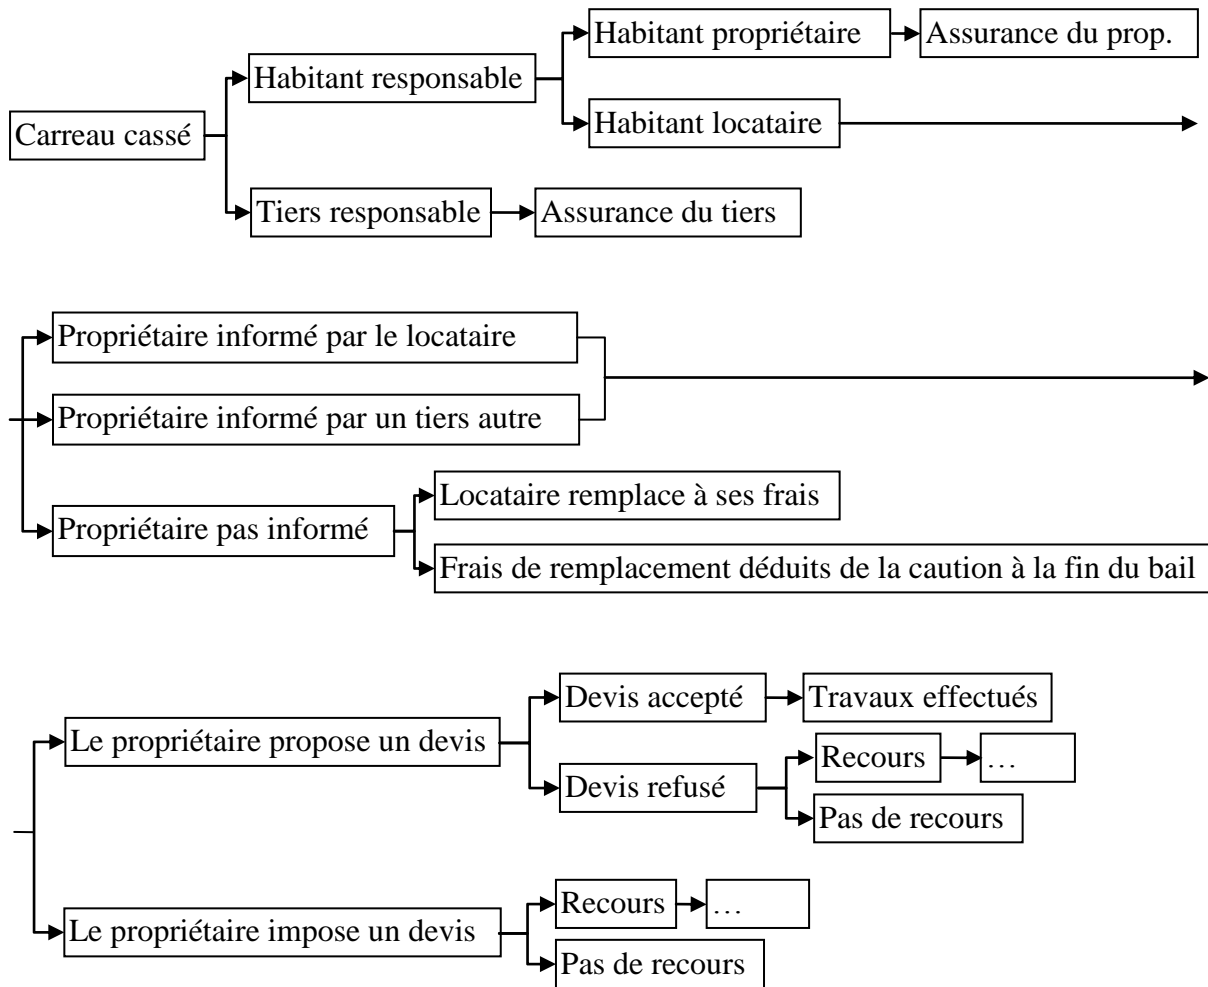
Carreau cassé

Habitant responsable

Habitant propriétaire

Assurance du prop.

Habitant locataire

Tiers responsable

Assurance du tiers

Propriétaire informé par le locataire

Propriétaire informé par un tiers autre

Propriétaire pas informé

Locataire remplace à ses frais

Frais de remplacement déduits de la caution à la fin du bail

Le propriétaire propose un devis

Devis accepté

Travaux effectués

Devis refusé

Recours

…

Pas de recours

Le propriétaire impose un devis

Recours

…

Pas de recours